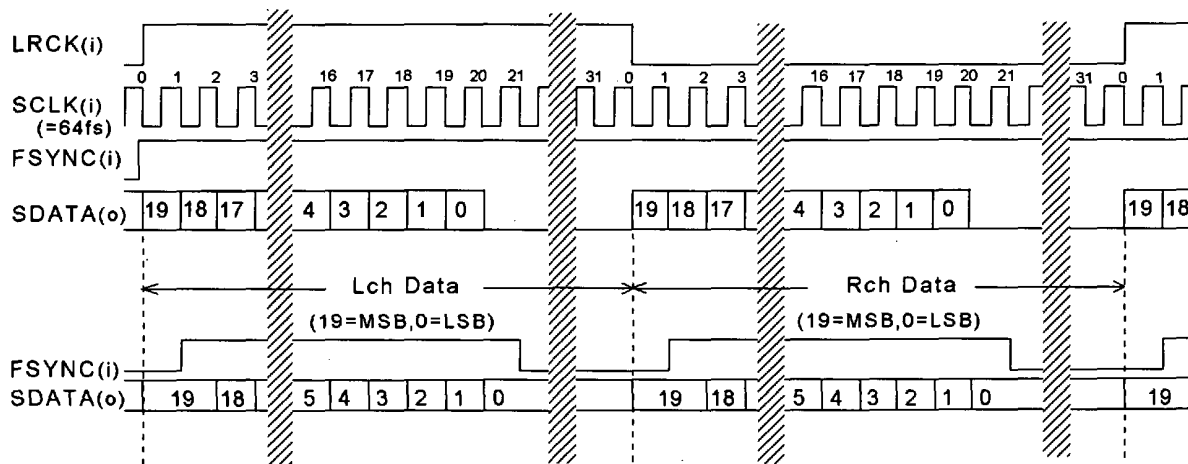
LRCK(i)

0 1 2 3 16 17 18 19 20 21 31 0 1 2 3 16 17 18 19 20 21 31 0 1

SCLK(i) (=64fs)

FSYNC(i)

SDATA(o) 19 18 17 4 3 2 1 0 19 18 17 4 3 2 1 0 19 18

Lch Data

(19=MSB,0=LSB)

Rch Data

(19=MSB,0=LSB)

FSYNC(i)

SDATA(o) 19 18 5 4 3 2 1 0 19 18 5 4 3 2 1 0 19